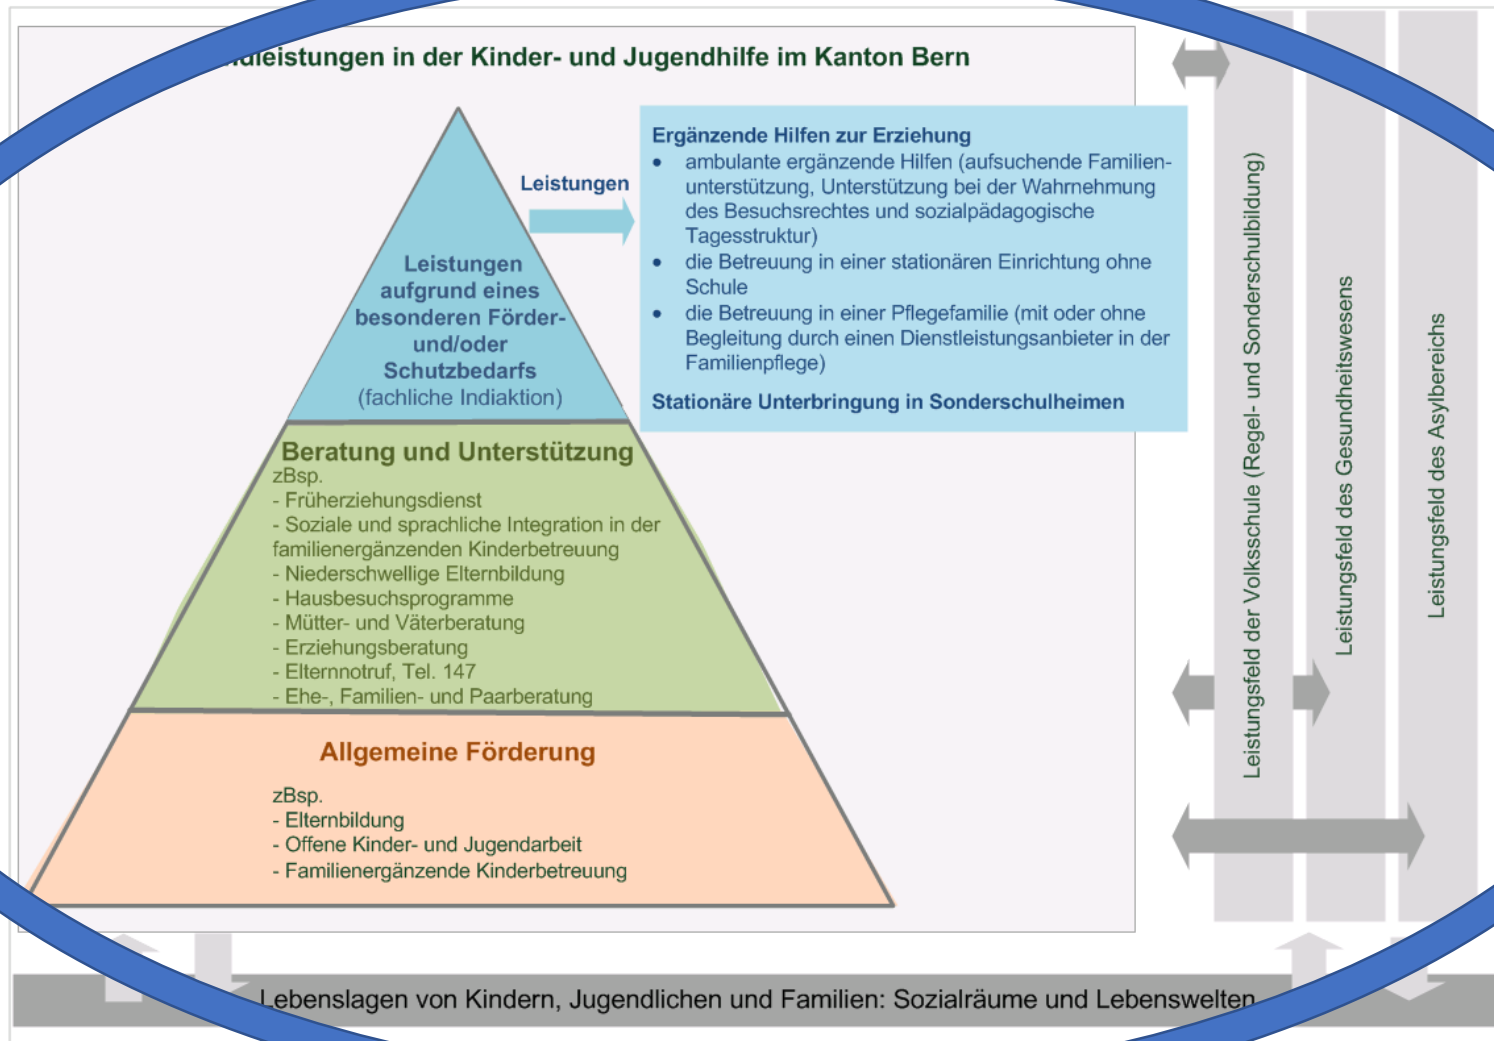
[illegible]leistungen in der Kinder- und Jugendhilfe im Kanton Bern

Leistungen

Leistungen aufgrund eines besonderen Förder- und/oder Schutzbedarfs (fachliche Indiaktion)

Ergänzende Hilfen zur Erziehung
- ambulante ergänzende Hilfen (aufsuchende Familienunterstützung, Unterstützung bei der Wahrnehmung des Besuchsrechtes und sozialpädagogische Tagesstruktur)
- die Betreuung in einer stationären Einrichtung ohne Schule
- die Betreuung in einer Pflegefamilie (mit oder ohne Begleitung durch einen Dienstleistungsanbieter in der Familienpflege)

Stationäre Unterbringung in Sonderschulheimen

Beratung und Unterstützung
zBsp.
- Früherziehungsdienst
- Soziale und sprachliche Integration in der familienergänzenden Kinderbetreuung
- Niederschwellige Elternbildung
- Hausbesuchsprogramme
- Mütter- und Väterberatung
- Erziehungsberatung
- Elternnotruf, Tel. 147
- Ehe-, Familien- und Paarberatung

Allgemeine Förderung
zBsp.
- Elternbildung
- Offene Kinder- und Jugendarbeit
- Familienergänzende Kinderbetreuung

Leistungsfeld der Volksschule (Regel- und Sonderschulbildung)

Leistungsfeld des Gesundheitswesens

Leistungsfeld des Asylbereichs

Lebenslagen von Kindern, Jugendlichen und Familien: Sozialräume und Lebenswelten